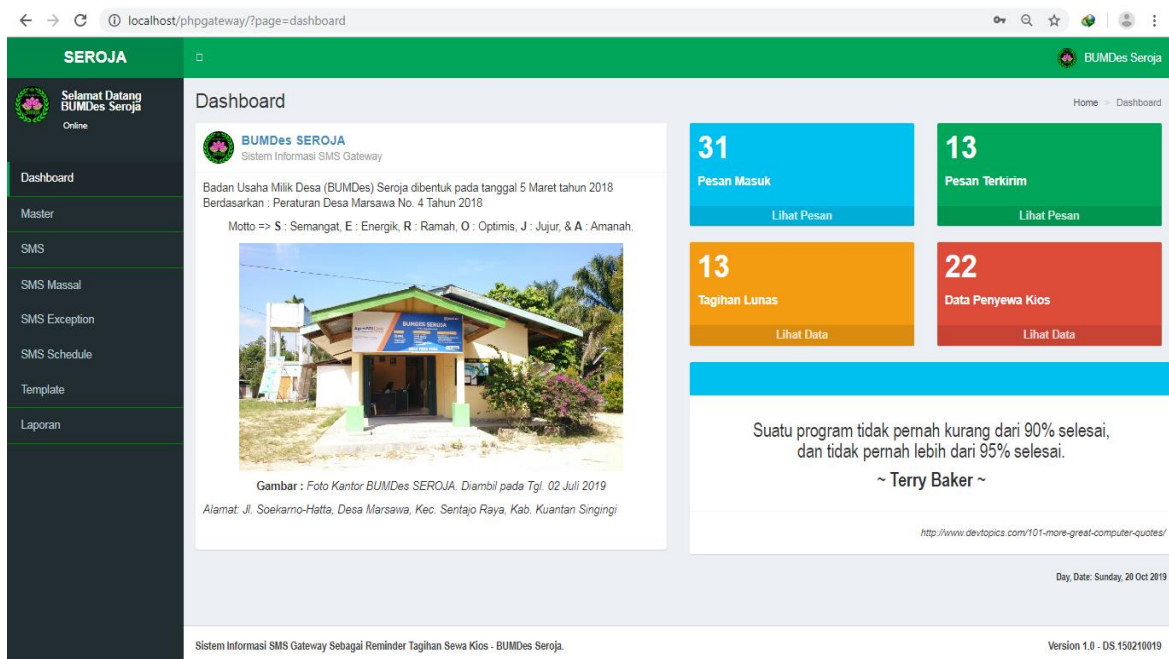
localhost/phpgateway/?page=dashboard

SEROJA

BUMDes Seroja

Selamat Datang BUMDes Seroja
Online

Dashboard
Master
SMS
SMS Massal
SMS Exception
SMS Schedule
Template
Laporan

Dashboard

Home > Dashboard

BUMDes SEROJA
Sistem Informasi SMS Gateway

Badan Usaha Milik Desa (BUMDes) Seroja dibentuk pada tanggal 5 Maret tahun 2018 Berdasarkan : Peraturan Desa Marsawa No. 4 Tahun 2018

Motto => S : Semangat, E : Energik, R : Ramah, O : Optimis, J : Jujur, & A : Amanah.

BUMDES SEROJA

Gambar : Foto Kantor BUMDes SEROJA. Diambil pada Tgl. 02 Juli 2019

Alamat: Jl. Soekarno-Hatta, Desa Marsawa, Kec. Sentajo Raya, Kab. Kuantan Singingi

31
Pesan Masuk
Lihat Pesan

13
Pesan Terkirim
Lihat Pesan

13
Tagihan Lunas
Lihat Data

22
Data Penyewa Kios
Lihat Data

Suatu program tidak pernah kurang dari 90% selesai, dan tidak pernah lebih dari 95% selesai.

~ Terry Baker ~

http://www.devtopics.com/101-more-great-computer-quotes/

Day, Date: Sunday, 20 Oct 2019

Sistem Informasi SMS Gateway Sebagai Reminder Tagihan Sewa Kios - BUMDes Seroja.

Version 1.0 - DS.150210019